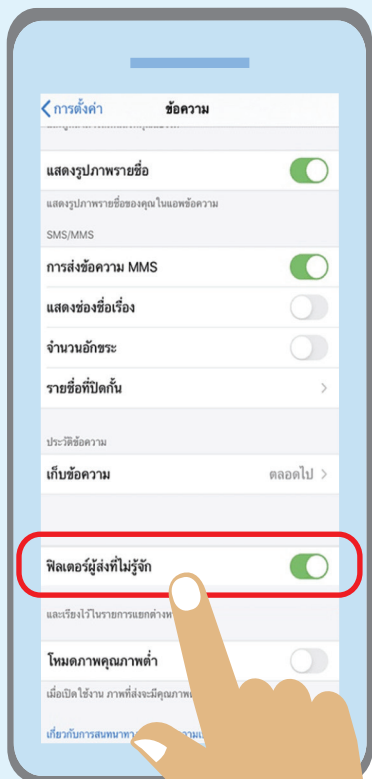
การตั้งค่า
ข้อความ

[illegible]

แสดงรูปภาพรายชื่อ
แสดงรูปภาพรายชื่อของคุณในแอพข้อความ

SMS/MMS
การส่งข้อความ MMS
แสดงช่องชื่อเรื่อง
จำนวนอักขระ
รายชื่อที่ปิดกั้น

ประวัติข้อความ
เก็บข้อความ
ตลอดไป

ฟิลเตอร์ผู้ส่งที่ไม่รู้จัก
และเรียงไว้ในรายการแยกต่าง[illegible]

โหมดภาพคุณภาพต่ำ
เมื่อเปิดใช้งาน ภาพที่ส่งจะมีคุณภาพ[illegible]

เกี่ยวกับการสนทนา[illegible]ความ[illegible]